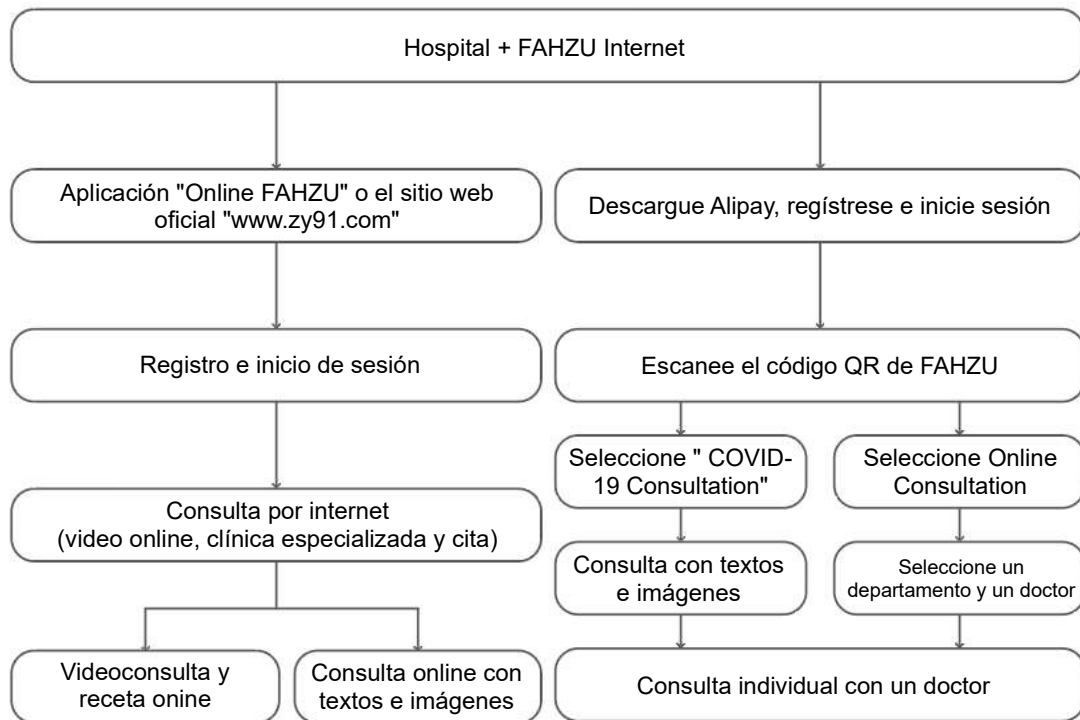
Hospital + FAHZU Internet

Aplicación "Online FAHZU" o el sitio web oficial "www.zy91.com"

Descargue Alipay, regístrese e inicie sesión

Registro e inicio de sesión

Escanee el código QR de FAHZU

Seleccione " COVID-19 Consultation"

Seleccione Online Consultation

Consulta por internet (video online, clínica especializada y cita)

Consulta con textos e imágenes

Seleccione un departamento y un doctor

Videoconsulta y receta onine

Consulta online con textos e imágenes

Consulta individual con un doctor